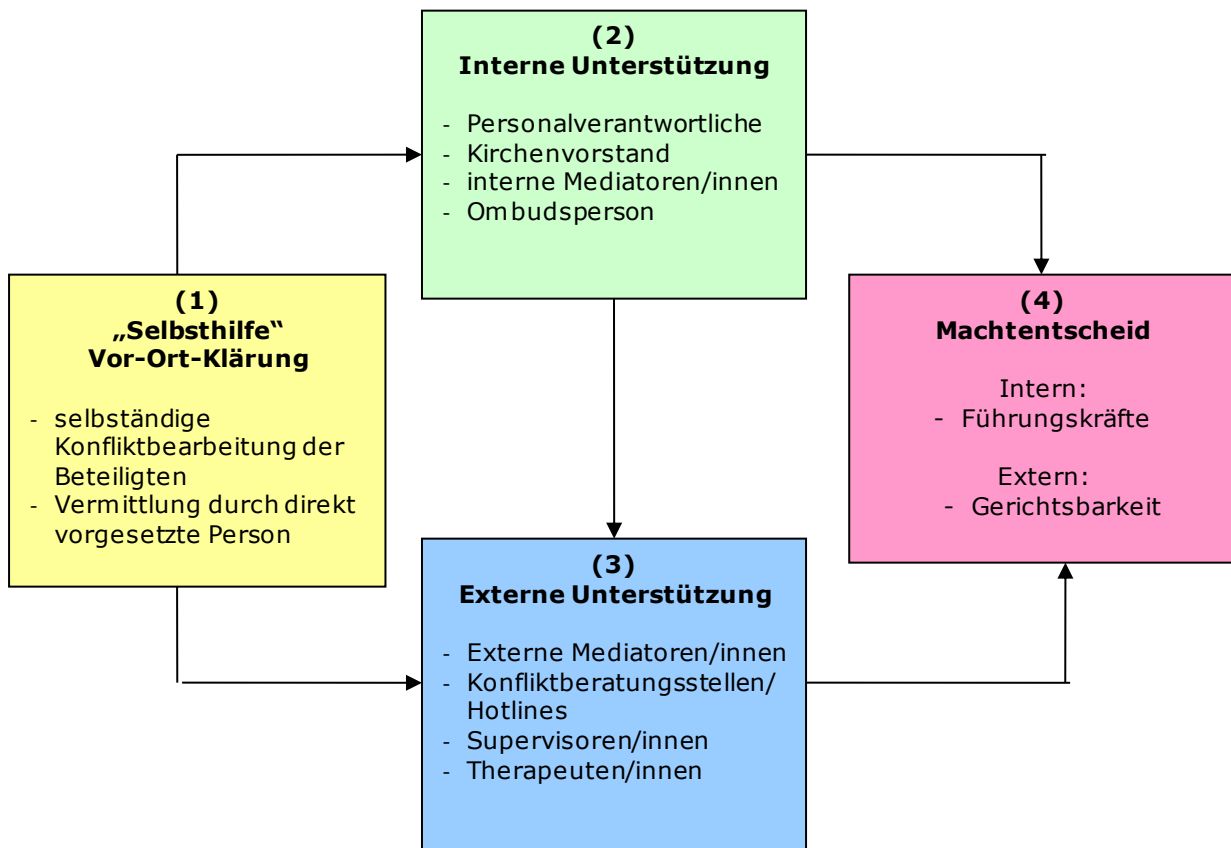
(2)
Interne Unterstützung

- Personalverantwortliche
- Kirchenvorstand
- interne Mediatoren/innen
- Ombudsperson

(1)
„Selbsthilfe“
Vor-Ort-Klärung

- selbständige Konfliktbearbeitung der Beteiligten
- Vermittlung durch direkt vorgesetzte Person

(4)
Machtentscheid

Intern:
- Führungskräfte

Extern:
- Gerichtsbarkeit

(3)
Externe Unterstützung

- Externe Mediatoren/innen
- Konfliktberatungsstellen/ Hotlines
- Supervisoren/innen
- Therapeuten/innen